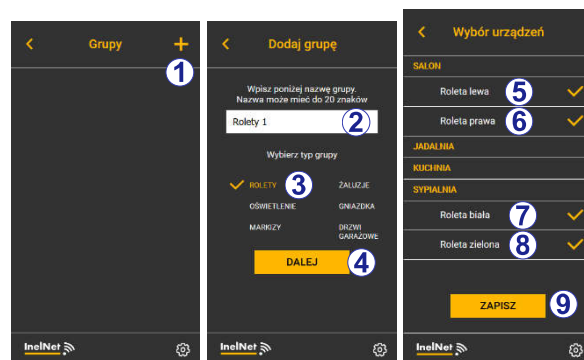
Grupy

1

InelNet

Dodaj grupę

Wpisz poniżej nazwę grupy. Nazwa może mieć do 20 znaków

Rolety 1

2

Wybierz typ grupy

ROLETY

3

ŻALUZJE

OŚWIETLENIE

GNIAZDKA

MARKIZY

DRZWI GARAŻOWE

DALEJ

4

InelNet

Wybór urządzeń

SALON

Roleta lewa

5

Roleta prawa

6

JADALNIA

KUCHNIA

SYPIALNIA

Roleta biała

7

Roleta zielona

8

ZAPISZ

9

InelNet